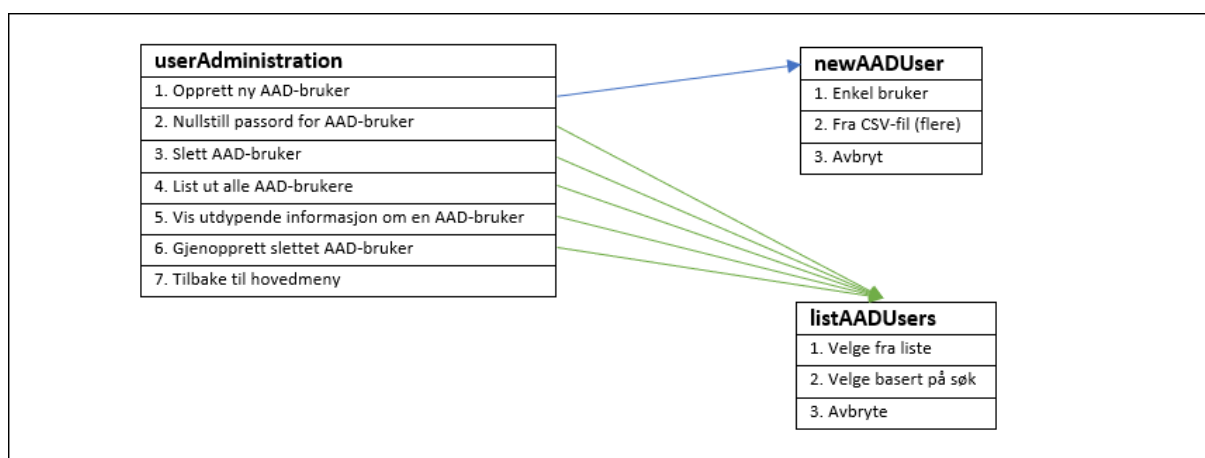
| userAdministration |
|---|
| 1. Opprett ny AAD-bruker |
| 2. Nullstill passord for AAD-bruker |
| 3. Slett AAD-bruker |
| 4. List ut alle AAD-brukere |
| 5. Vis utdypende informasjon om en AAD-bruker |
| 6. Gjenopprett slettet AAD-bruker |
| 7. Tilbake til hovedmeny |

| newAADUser |
|---|
| 1. Enkel bruker |
| 2. Fra CSV-fil (flere) |
| 3. Avbryt |

| listAADUsers |
|---|
| 1. Velge fra liste |
| 2. Velge basert på søk |
| 3. Avbryte |